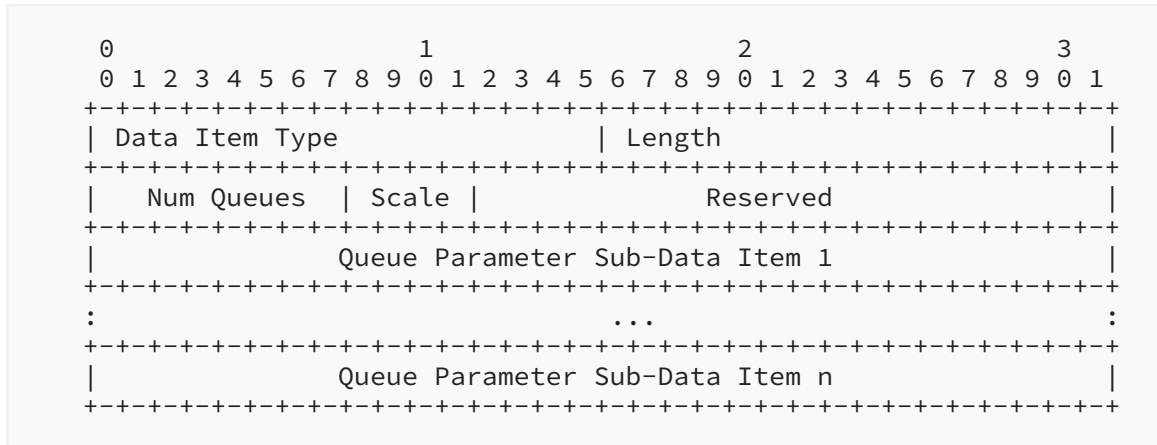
0                   1                   2                   3
 0 1 2 3 4 5 6 7 8 9 0 1 2 3 4 5 6 7 8 9 0 1 2 3 4 5 6 7 8 9 0 1
+-+-+-+-+-+-+-+-+-+-+-+-+-+-+-+-+-+-+-+-+-+-+-+-+-+-+-+-+-+-+-+-+
| Data Item Type                | Length                        |
+-+-+-+-+-+-+-+-+-+-+-+-+-+-+-+-+-+-+-+-+-+-+-+-+-+-+-+-+-+-+-+-+
|   Num Queues  | Scale |               Reserved                |
+-+-+-+-+-+-+-+-+-+-+-+-+-+-+-+-+-+-+-+-+-+-+-+-+-+-+-+-+-+-+-+-+
|               Queue Parameter Sub-Data Item 1                 |
+-+-+-+-+-+-+-+-+-+-+-+-+-+-+-+-+-+-+-+-+-+-+-+-+-+-+-+-+-+-+-+-+
:                               ...                             :
+-+-+-+-+-+-+-+-+-+-+-+-+-+-+-+-+-+-+-+-+-+-+-+-+-+-+-+-+-+-+-+-+
|               Queue Parameter Sub-Data Item n                 |
+-+-+-+-+-+-+-+-+-+-+-+-+-+-+-+-+-+-+-+-+-+-+-+-+-+-+-+-+-+-+-+-+